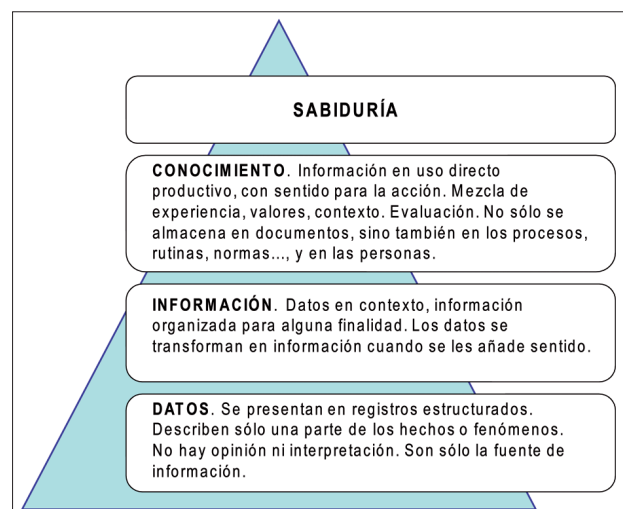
SABIDURÍA

CONOCIMIENTO. Información en uso directo productivo, con sentido para la acción. Mezcla de experiencia, valores, contexto. Evaluación. No sólo se almacena en documentos, sino también en los procesos, rutinas, normas..., y en las personas.

INFORMACIÓN. Datos en contexto, información organizada para alguna finalidad. Los datos se transforman en información cuando se les añade sentido.

DATOS. Se presentan en registros estructurados. Describen sólo una parte de los hechos o fenómenos. No hay opinión ni interpretación. Son sólo la fuente de información.